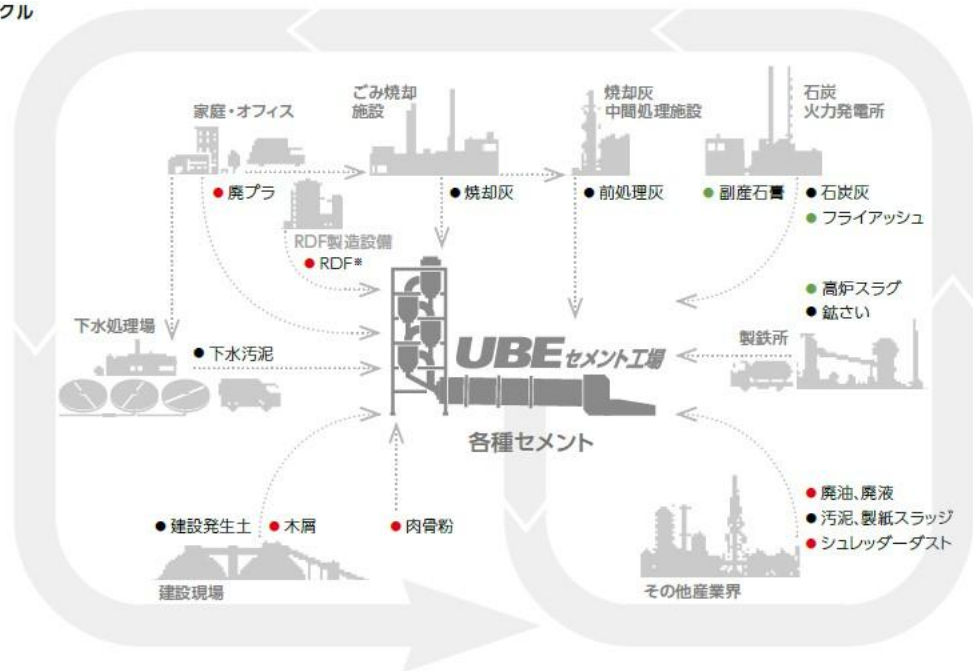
クル

家庭・オフィス

ごみ焼却施設

焼却灰中間処理施設

石炭火力発電所

● 廃プラ

● 焼却灰

● 前処理灰

● 副産石膏

● 石炭灰

● フライアッシュ

RDF製造設備

● RDF*

● 高炉スラグ

● 鉱さい

下水処理場

● 下水汚泥

製鉄所

UBEセメント工場

各種セメント

● 廃油、廃液

● 汚泥、製紙スラッジ

● シュレッダーダスト

● 建設発生土

● 木屑

● 肉骨粉

建設現場

その他産業界